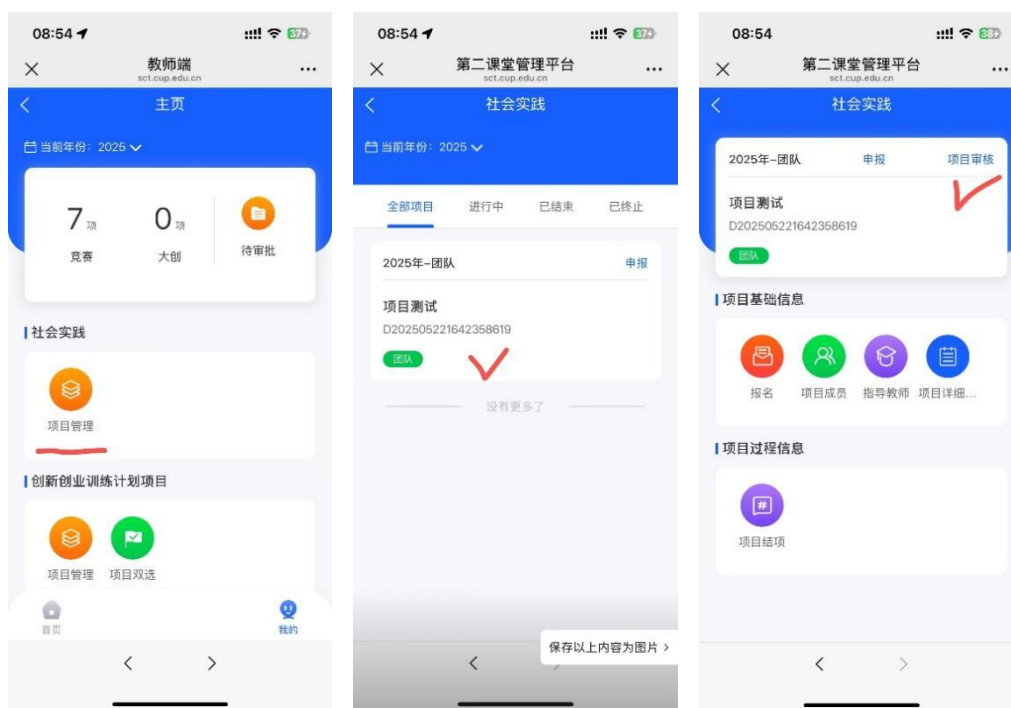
08:54
37
×
教师端
sct.cup.edu.cn
...
<
主页
当前年份：2025

7项
竞赛

0项
大创

待审批

社会实践

项目管理

创新创业训练计划项目

项目管理
项目双选

首页
我的

<
>

08:54
37
×
第二课堂管理平台
sct.cup.edu.cn
...
<
社会实践
当前年份：2025

全部项目
进行中
已结束
已终止

2025年-团队
申报
项目测试
D202505221642358619
团队

没有更多了

保存以上内容为图片 >

<

08:54
38
×
第二课堂管理平台
sct.cup.edu.cn
...
<
社会实践

2025年-团队
申报
项目审核
项目测试
D202505221642358619
团队

项目基础信息

报名
项目成员
指导教师
项目详细...

项目过程信息

项目结项

<
>